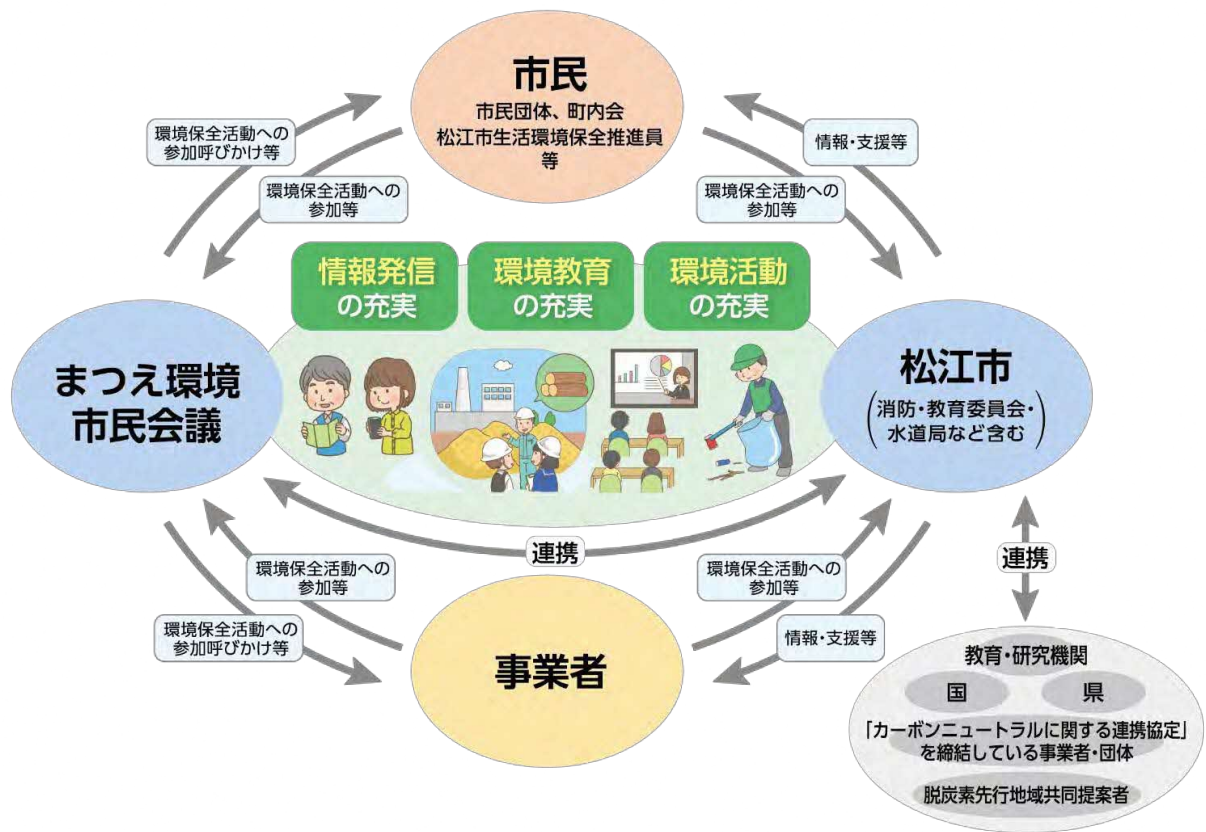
市民
市民団体、町内会
松江市生活環境保全推進員
等

環境保全活動への
参加呼びかけ等

環境保全活動への
参加等

情報・支援等

環境保全活動への
参加等

情報発信
の充実

環境教育
の充実

環境活動
の充実

まつえ環境
市民会議

松江市
（消防・教育委員会・
水道局など含む）

連携

環境保全活動への
参加等

環境保全活動への
参加呼びかけ等

環境保全活動への
参加等

情報・支援等

事業者

連携

教育・研究機関
国
県
「カーボンニュートラルに関する連携協定」
を締結している事業者・団体
脱炭素先行地域共同提案者